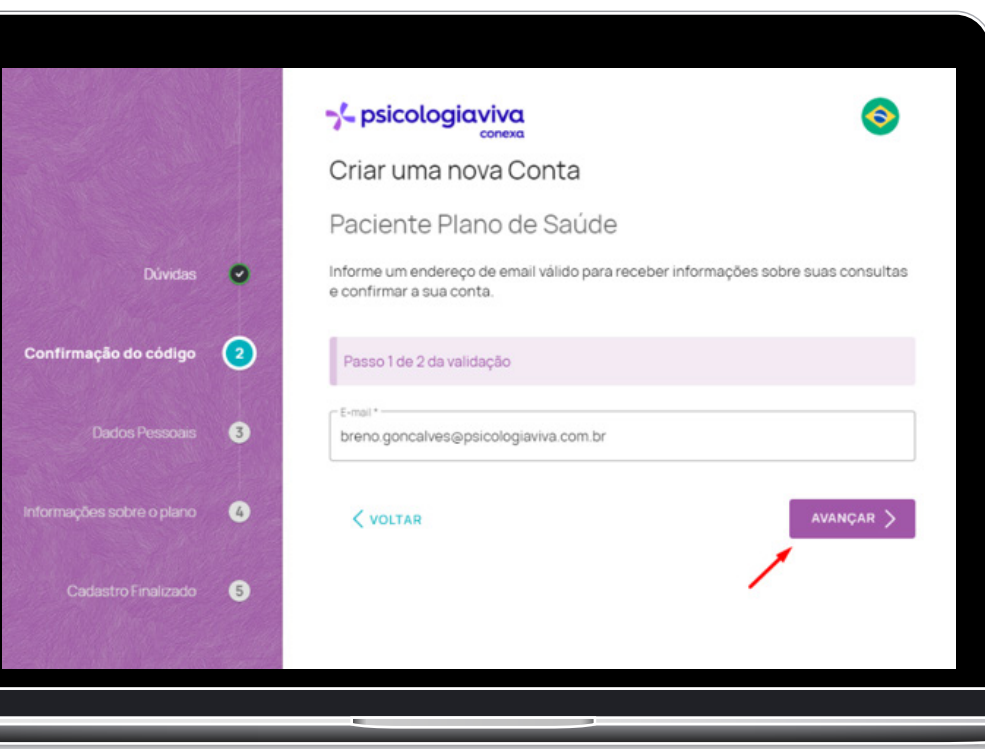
Dúvidas

Confirmação do código 2

Dados Pessoais 3

Informações sobre o plano 4

Cadastro Finalizado 5

psicologiaviva
conexa

Criar uma nova Conta

Paciente Plano de Saúde

Informe um endereço de email válido para receber informações sobre suas consultas e confirmar a sua conta.

Passo 1 de 2 da validação

E-mail *
breno.goncalves@psicologiaviva.com.br

VOLTAR

AVANÇAR